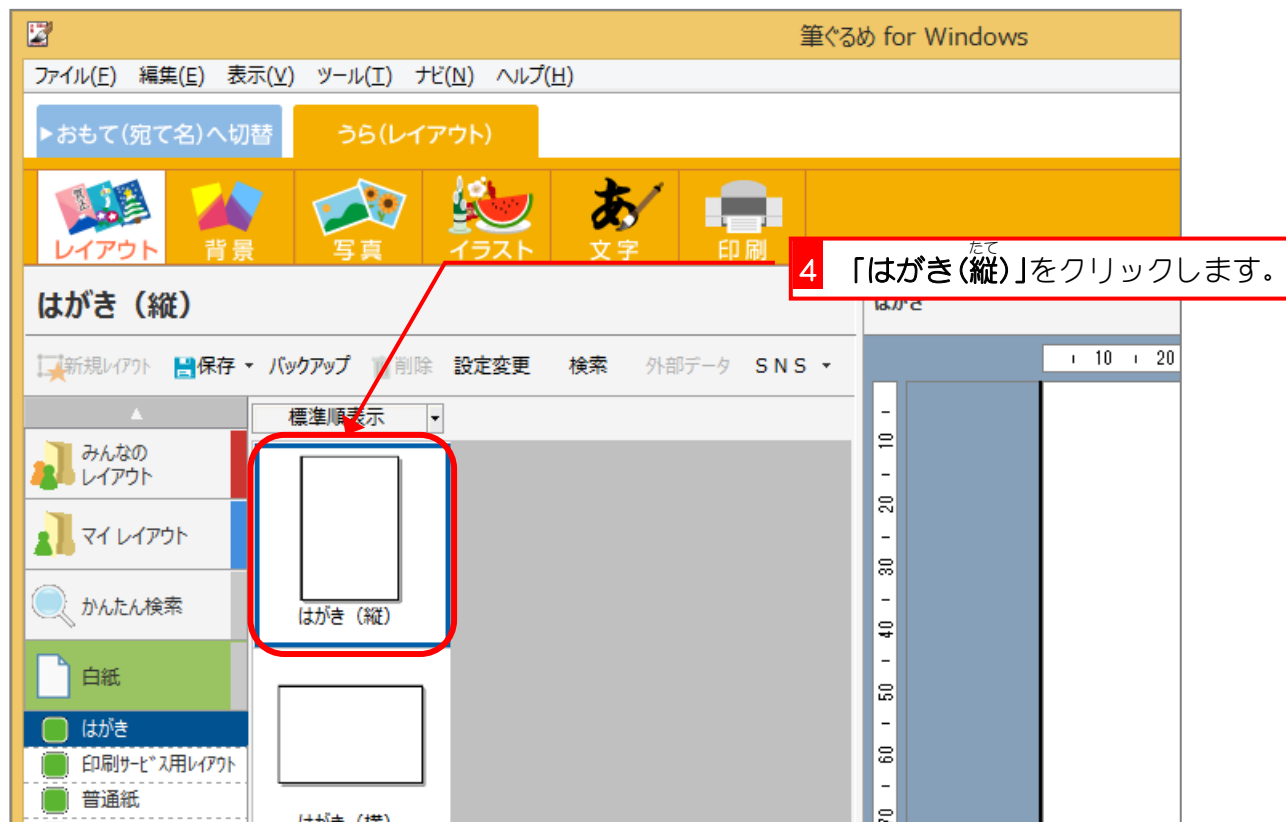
筆ぐるめ for Windows

ファイル(F) 編集(E) 表示(V) ツール(T) ナビ(N) ヘルプ(H)

▶おもて(宛て名)へ切替 うら(レイアウト)

レイアウト 背景 写真 イラスト 文字 印刷

4 「はがき(縦)」をクリックします。

はがき（縦）

はがき

新規レイアウト 保存 ▾ バックアップ 削除 設定変更 検索 外部データ SNS ▾

10 20

10 20 30 40 50 60 70

標準順表示

みんなの レイアウト

マイ レイアウト

かんたん検索

白紙

はがき

印刷サービス用レイアウト

普通紙

はがき（縦）

はがき（横）